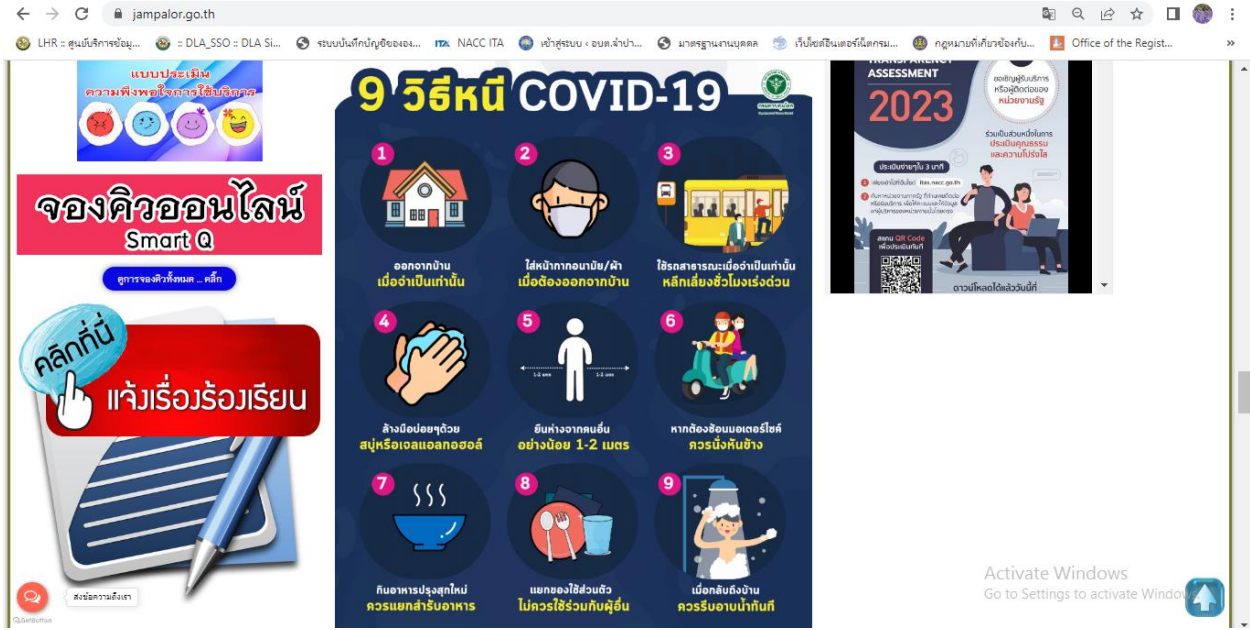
jampalor.go.th

LHR :: ศูนย์บริการข้อมู... :: DLA_SSO :: DLA Si... ระบบบันทึกบัญชีขององ... NACC ITA เข้าสู่ระบบ < อบต.จำปา... มาตรฐานงานบุคคล เว็บไซต์อินเตอร์เน็ตกรม... กฎหมายที่เกี่ยวข้องกับ... Office of the Regist...

แบบประเมินความพึงพอใจการใช้บริการ

จองคิวออนไลน์
Smart Q

ดูการจองคิวทั้งหมด ... คลิ๊ก

คลิกที่นี่
แจ้งเรื่องร้องเรียน

9 วิธีหนี COVID-19

1
ออกจากบ้าน
เมื่อจำเป็นเท่านั้น

2
ใส่หน้ากากอนามัย/ผ้า
เมื่อต้องออกจากบ้าน

3
ใช้รถสาธารณะเมื่อจำเป็นเท่านั้น
หลีกเลี่ยงชั่วโมงเร่งด่วน

4
ล้างมือบ่อยๆด้วย
สบู่หรือเจลแอลกอฮอล์

5
1-2 เมตร 1-2 เมตร
ยืนห่างจากคนอื่น
อย่างน้อย 1-2 เมตร

6
หากต้องซ้อนมอเตอร์ไซค์
ควรนั่งหันข้าง

7
กินอาหารปรุงสุกใหม่
ควรแยกสำรับอาหาร

8
แยกของใช้ส่วนตัว
ไม่ควรใช้ร่วมกับผู้อื่น

9
เมื่อกลับถึงบ้าน
ควรรีบอาบน้ำทันที

TRANSPARENCY ASSESSMENT
2023
ขอเชิญผู้รับบริการ หรือผู้ติดต่อของ หน่วยงานรัฐ
ร่วมเป็นส่วนหนึ่งในการ ประเมินคุณธรรม และความโปร่งใส
ประเมินง่ายๆใน 3 นาที
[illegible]
สแกน QR Code เพื่อประเมินทันที
ดาวน์โหลดได้แล้ววันนี้

ส่งข้อความถึงเรา

Activate Windows
Go to Settings to activate Windows.